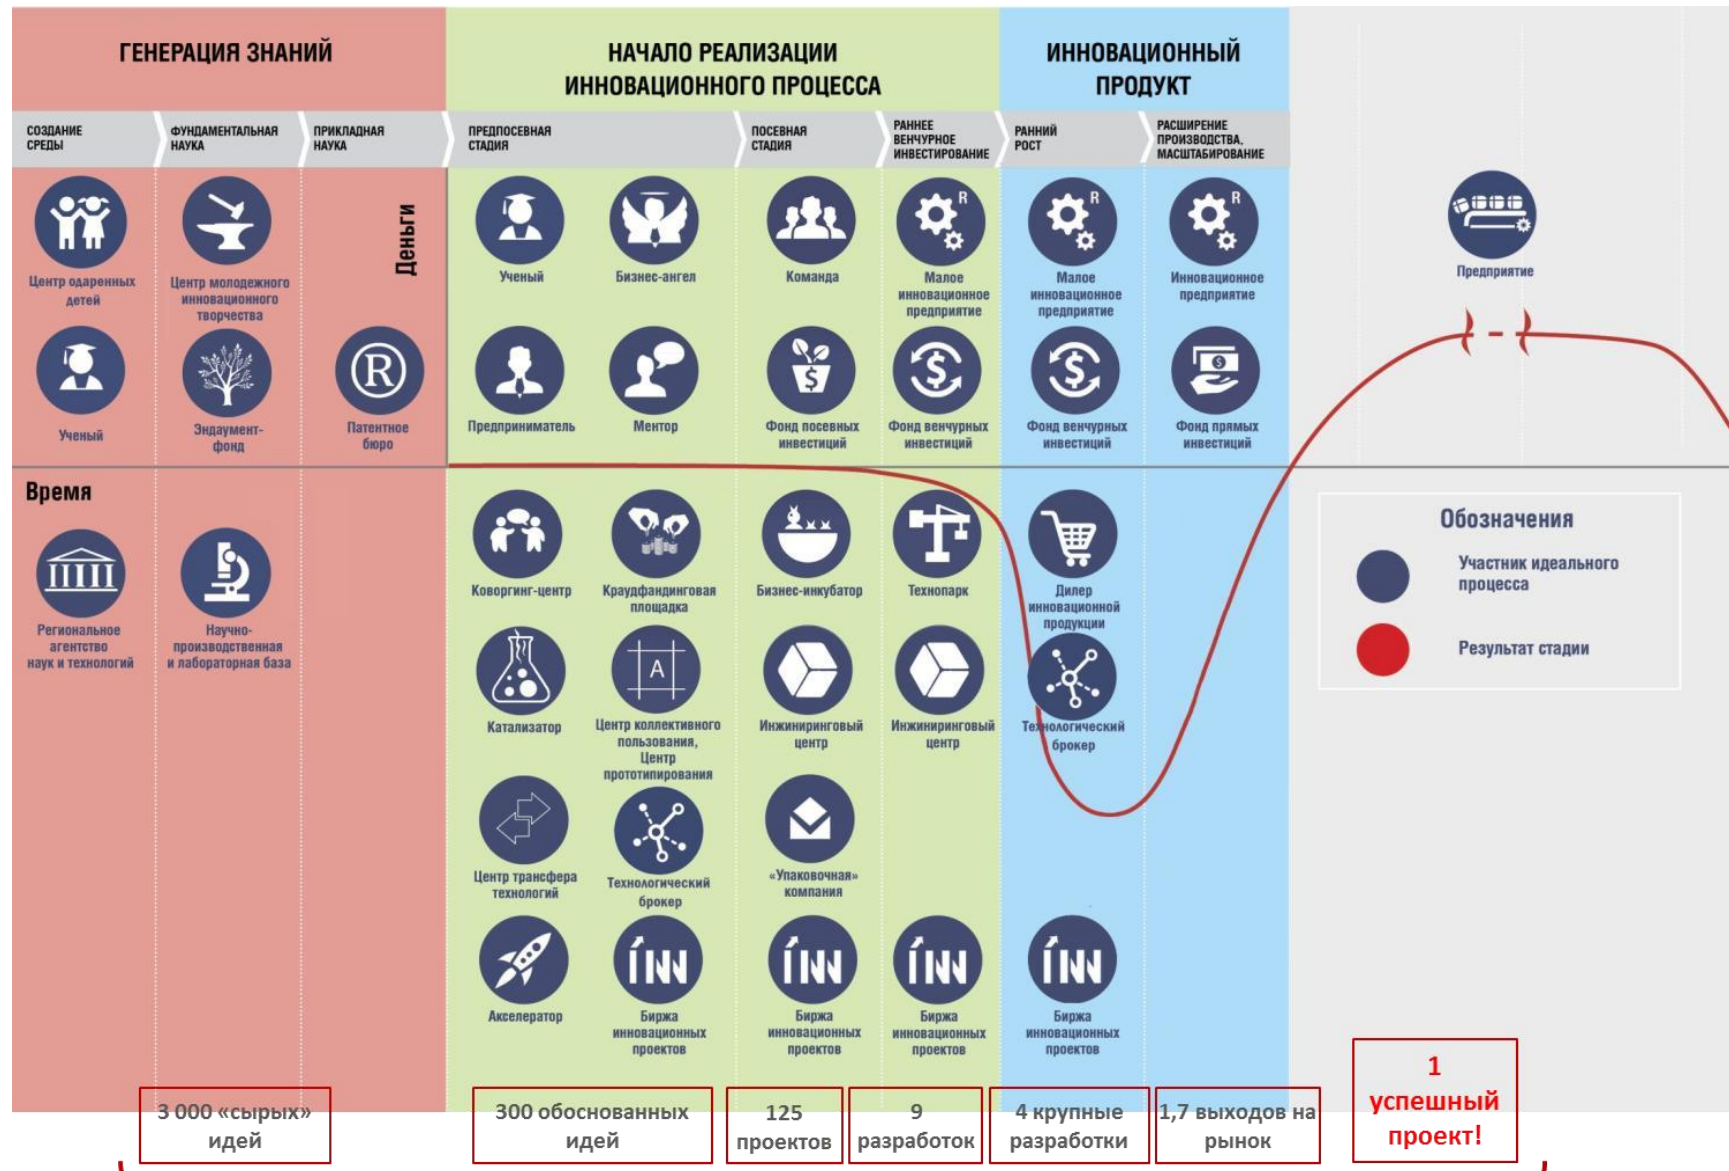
ГЕНЕРАЦИЯ ЗНАНИЙ

НАЧАЛО РЕАЛИЗАЦИИ ИННОВАЦИОННОГО ПРОЦЕССА

ИННОВАЦИОННЫЙ ПРОДУКТ

СОЗДАНИЕ СРЕДЫ

ФУНДАМЕНТАЛЬНАЯ НАУКА

ПРИКЛАДНАЯ НАУКА

ПРЕДПОСЕВНАЯ СТАДИЯ

ПОСЕВНАЯ СТАДИЯ

РАННЕЕ ВЕНЧУРНОЕ ИНВЕСТИРОВАНИЕ

РАННИЙ РОСТ

РАСШИРЕНИЕ ПРОИЗВОДСТВА, МАСШТАБИРОВАНИЕ

Центр одаренных детей

Центр молодежного инновационного творчества

Деньги

Ученый

Бизнес-ангел

Команда

Малое инновационное предприятие

Малое инновационное предприятие

Инновационное предприятие

Предприятие

Ученый

Эндаумент-фонд

Патентное бюро

Предприниматель

Ментор

Фонд посевных инвестиций

Фонд венчурных инвестиций

Фонд венчурных инвестиций

Фонд прямых инвестиций

Время

Региональное агентство наук и технологий

Научно-производственная и лабораторная база

Коворгинг-центр

Краудфандинговая площадка

Бизнес-инкубатор

Технопарк

Дилер инновационной продукции

Обозначения

Участник идеального процесса

Результат стадии

Катализатор

Центр коллективного пользования, Центр прототипирования

Инжиниринговый центр

Инжиниринговый центр

Технологический брокер

Центр трансфера технологий

Технологический брокер

«Упаковочная» компания

Акселератор

Биржа инновационных проектов

Биржа инновационных проектов

Биржа инновационных проектов

Биржа инновационных проектов

3 000 «сырых» идей

300 обоснованных идей

125 проектов

9 разработок

4 крупные разработки

1,7 выходов на рынок

1 успешный проект!